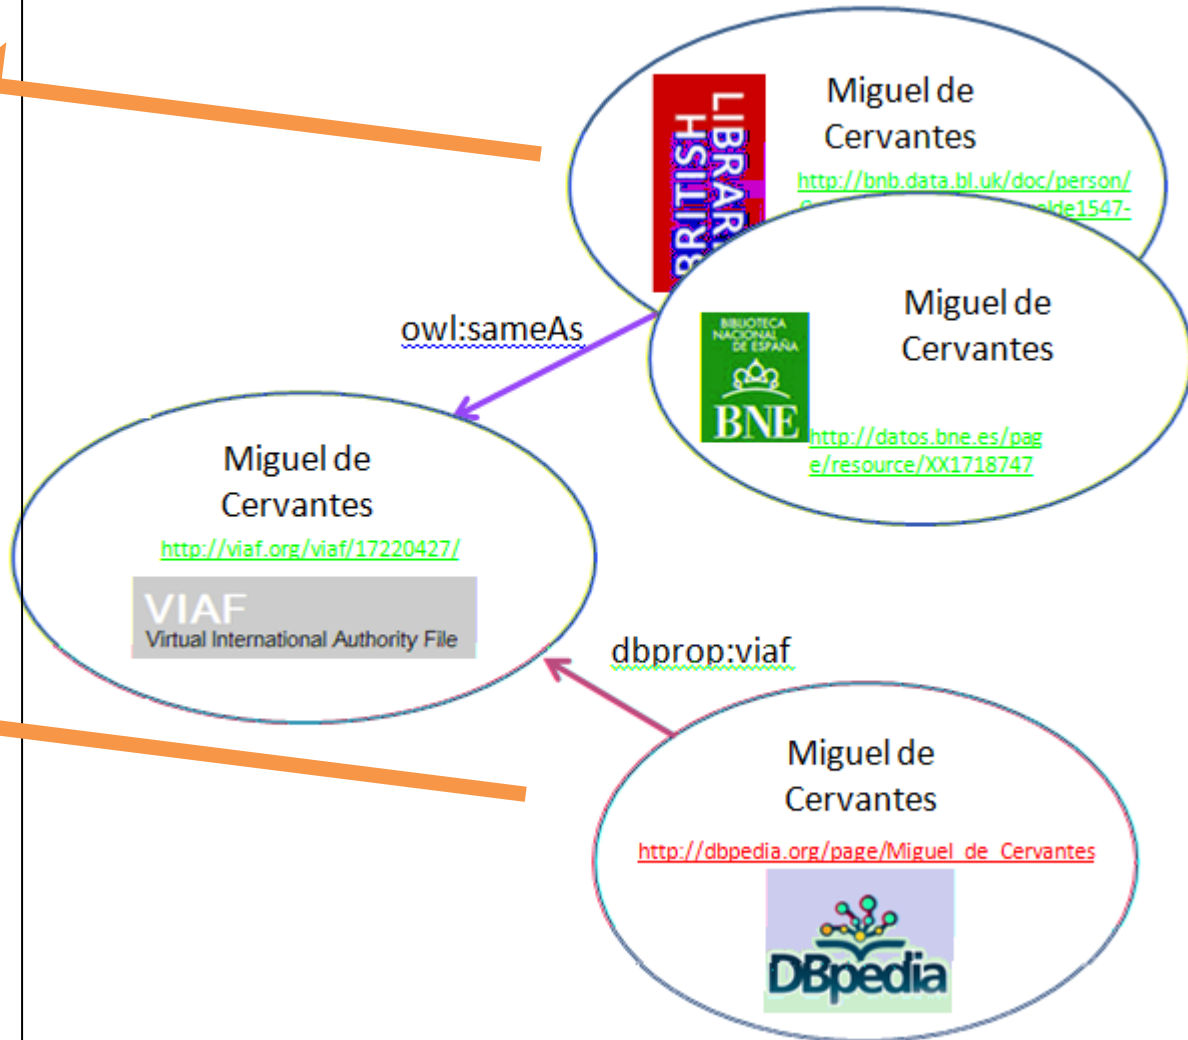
BRITISH LIBRARY

Miguel de Cervantes

http://bnb.data.bl.uk/doc/person/ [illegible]lde1547-

owl:sameAs

BIBLIOTECA NACIONAL DE ESPAÑA

BNE

Miguel de Cervantes

http://datos.bne.es/page/resource/XX1718747

Miguel de Cervantes

http://viaf.org/viaf/17220427/

VIAF
Virtual International Authority File

dbprop:viaf

Miguel de Cervantes

http://dbpedia.org/page/Miguel_de_Cervantes

DBpedia